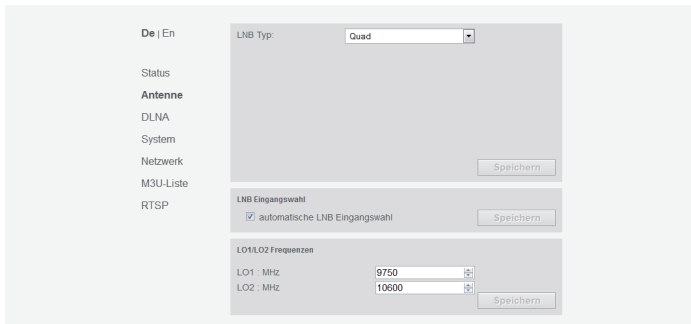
De | En

Status
Antenne
DLNA
System
Netzwerk
M3U-Liste
RTSP

LNB Typ: Quad

Speichern

LNB Eingangswahl
automatische LNB Eingangswahl
Speichern

LO1/LO2 Frequenzen
LO1 : MHz 9750
LO2 : MHz 10600
Speichern